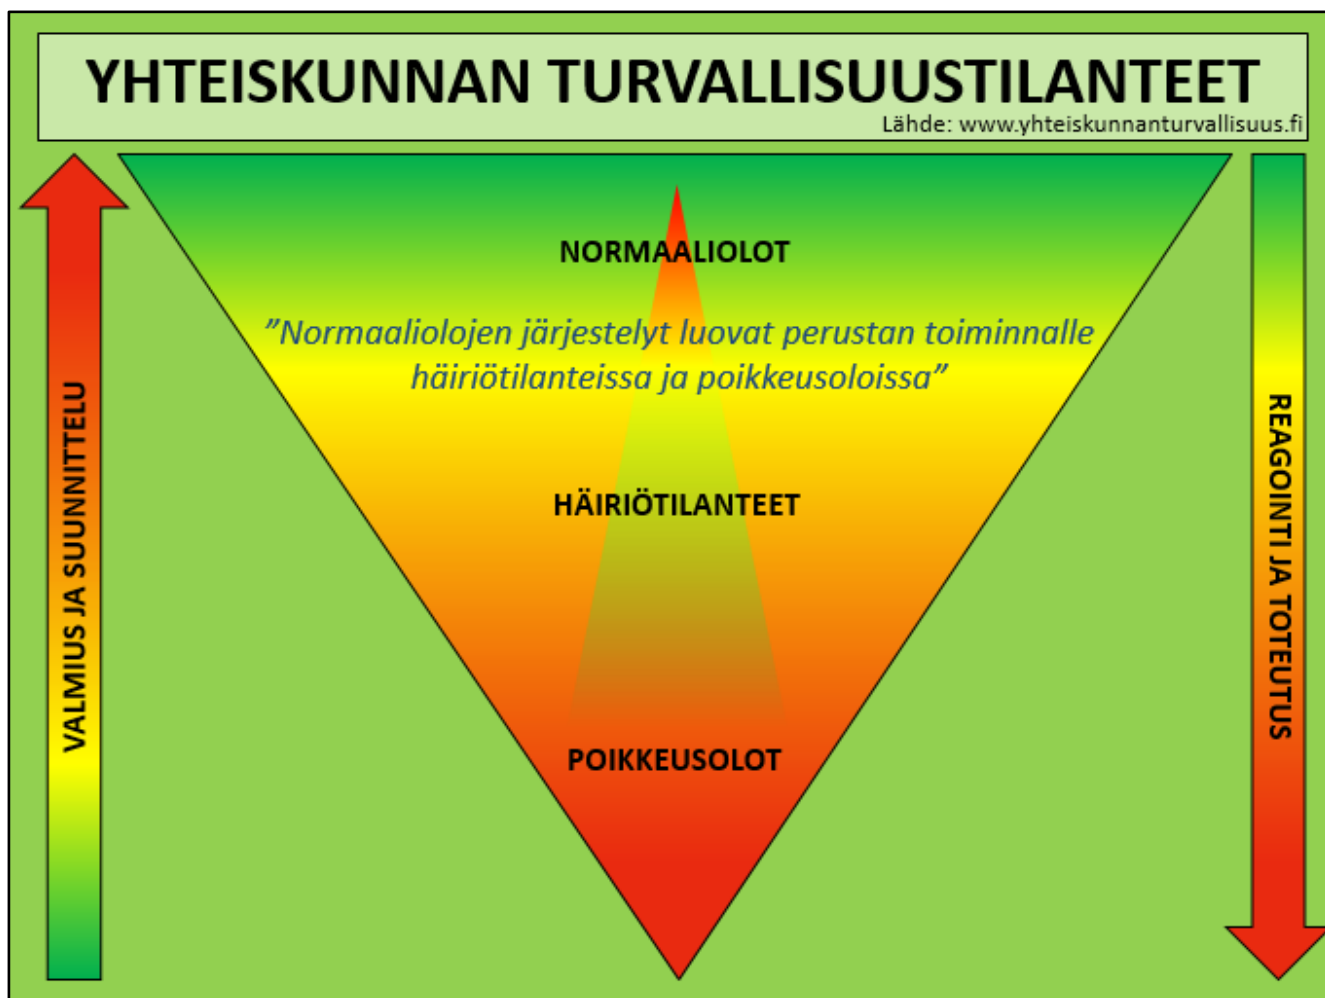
YHTEISKUNNAN TURVALLISUUSTILANTEET

Lähde: www.yhteiskunnanturvallisuus.fi

VALMIUS JA SUUNNITTELU

NORMAALIOLOT

”Normaaliolojen järjestelyt luovat perustan toiminnalle häiriötilanteissa ja poikkeusoloissa”

HÄIRIÖTILANTEET

POIKKEUSOLOT

REAGOINTI JA TOTEUTUS